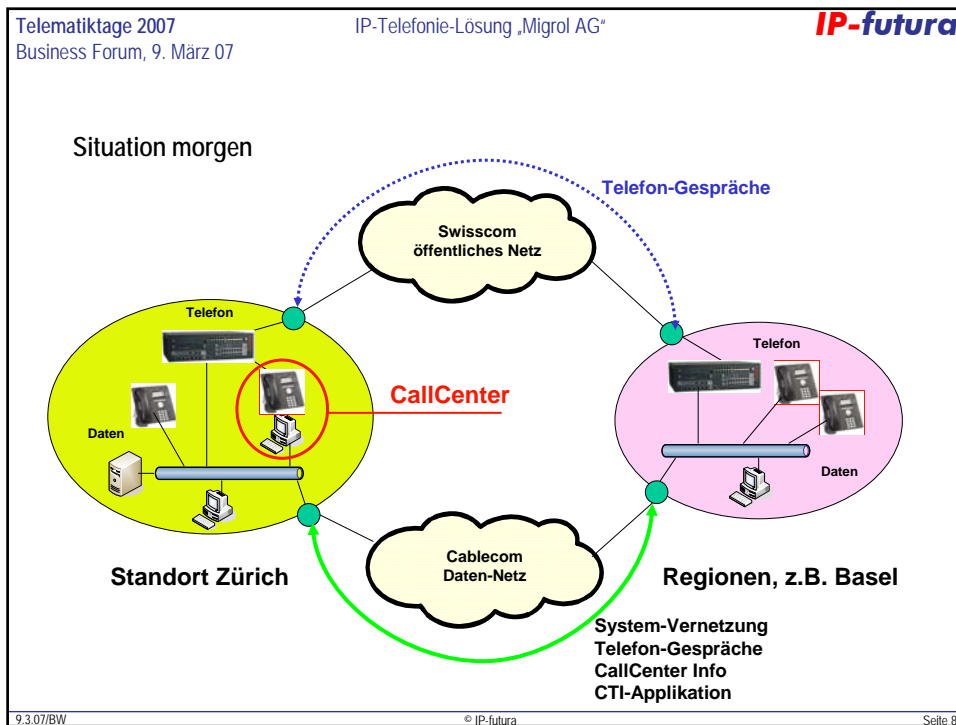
Telematiktage 2007
Business Forum, 9. März 07

IP-Telefonie-Lösung „Migrol AG"

IP-futura

Situation morgen

Telefon-Gespräche

Swisscom
öffentliches Netz

Telefon

Telefon

CallCenter

Daten

Daten

Cablecom
Daten-Netz

Standort Zürich

Regionen, z.B. Basel

System-Vernetzung
Telefon-Gespräche
CallCenter Info
CTI-Applikation

9.3.07/BW

© IP-futura

Seite 8